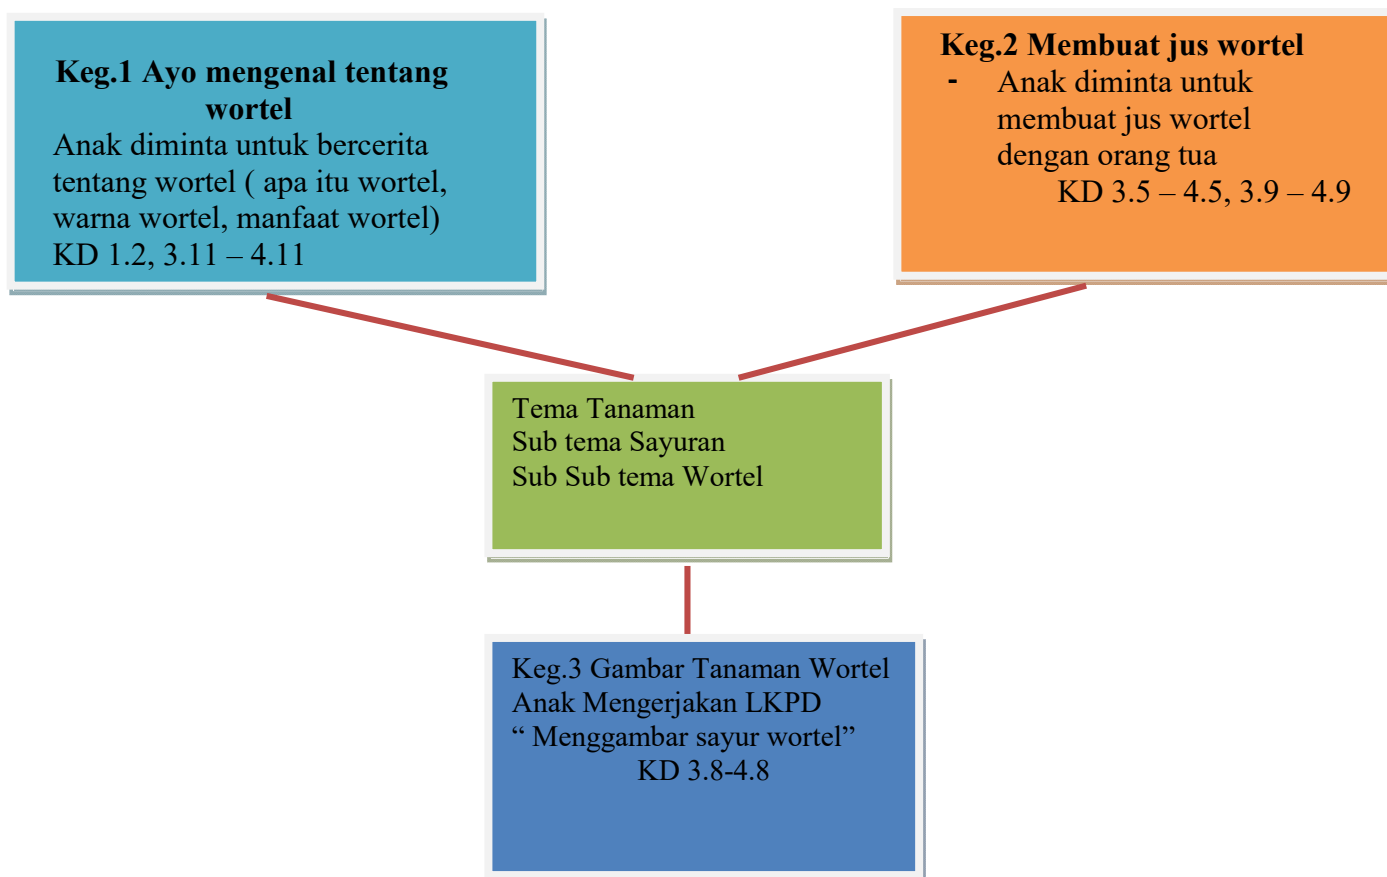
**Keg.1 Ayo mengenal tentang wortel**
Anak diminta untuk bercerita tentang wortel ( apa itu wortel, warna wortel, manfaat wortel)
KD 1.2, 3.11 – 4.11

**Keg.2 Membuat jus wortel**
- Anak diminta untuk membuat jus wortel dengan orang tua
KD 3.5 – 4.5, 3.9 – 4.9

Tema Tanaman
Sub tema Sayuran
Sub Sub tema Wortel

Keg.3 Gambar Tanaman Wortel
Anak Mengerjakan LKPD
“ Menggambar sayur wortel”
KD 3.8-4.8